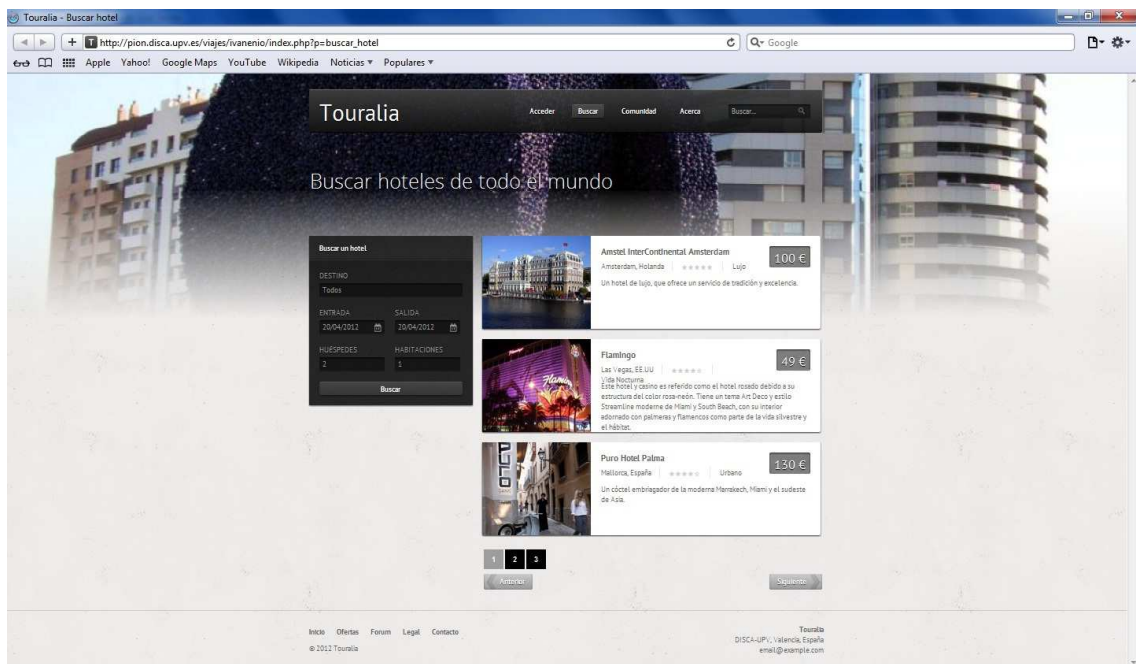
Touralia - Buscar hotel

http://pion.disca.upv.es/viajes/ivanenio/index.php?p=buscar_hotel

Q- Google

Apple Yahoo! Google Maps YouTube Wikipedia Noticias ▾ Populares ▾

Touralia

Acceder Buscar Comunidad Acerca Buscar...

Buscar hoteles de todo el mundo

Buscar un hotel

DESTINO
Todos

ENTRADA
20/04/2012

SALIDA
20/04/2012

HUÉSPEDES
2

HABITACIONES
1

Buscar

Amstel InterContinental Amsterdam
Amsterdam, Holanda | Lujo
100 €
Un hotel de lujo, que ofrece un servicio de tradición y excelencia.

Flamingo
Las Vegas, EE.UU | Vida Nocturna
49 €
Este hotel y casino es referido como el hotel rosado debido a su estructura del color rosa-neón. Tiene un tema Art Deco y estilo Streamline moderne de Miami y South Beach, con su interior adornado con palmeras y flamencos como parte de la vida silvestre y el hábitat.

Puro Hotel Palma
Mallorca, España | Urbano
130 €
Un cóctel embriagador de la moderna Marrakech, Miami y el sudeste de Asia.

1 2 3

Anterior

Siguiente

Inicio Ofertas Forum Legal Contacto
© 2012 Touralia

Touralia
DISCA-UPV, Valencia, España
email@example.com